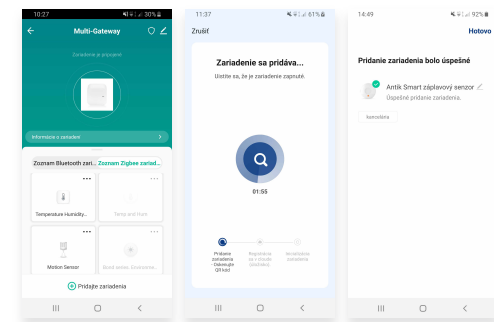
10:27 30%

Multi-Gateway

Zariadenie je pripojené

Informácie o zariadení >

Zoznam Bluetooth zari... Zoznam Zigbee zariad...

Temperature Humidity...

Temp and Hum

Motion Sensor

Pridajte zariadenia

11:37 61%

Zrušiť

Zariadenie sa pridáva...

Uistite sa, že je zariadenie zapnuté.

01:55

Pridanie zariadenia - Odoslujte QR kód

Registrácia na v cloude (pozadie)

Inicializácia zariadenia

14:49 92%

Hotovo

Pridanie zariadenia bolo úspešné

Artik Smart záplavový senzor

Úspešné pridanie zariadenia.

Kancelária